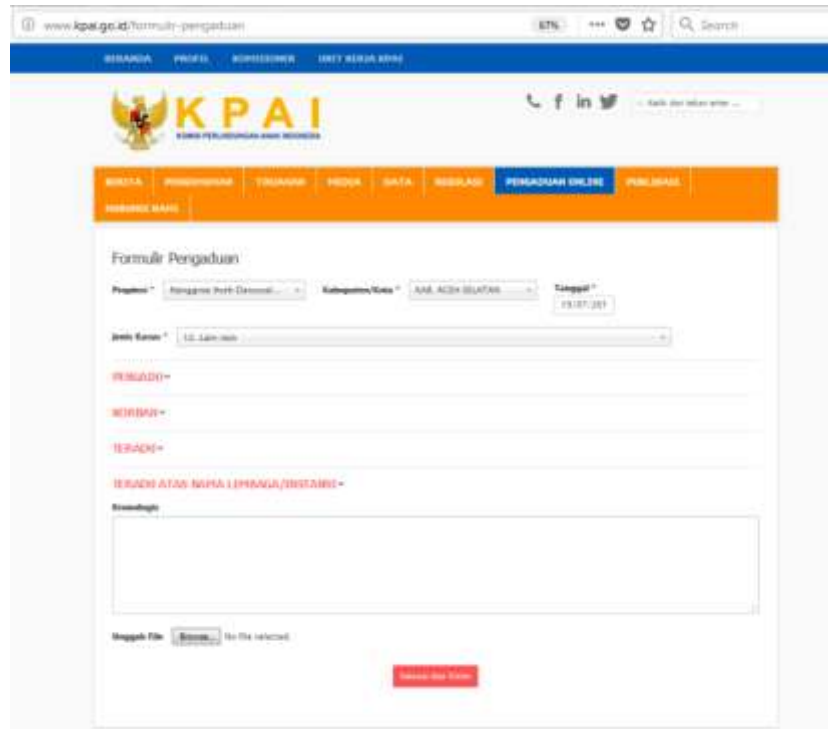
www.kpai.go.id/formulir-pengaduan

67%

Search

BERANDA PROFIL KOMISIONER UNIT KERJA KPAI

KPAI

KOMISI PERLINDUNGAN ANAK INDONESIA

Ketik dan tekan enter ...

BERITA PEMBERITAAN TINJAUAN MEDIA DATA REGULASI PENGADUAN ONLINE PUBLIKASI INFORMASI

Formulir Pengaduan

Propinsi * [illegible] Kabupaten/Kota * KAB. ACEH SELATAN Tanggal * 19/07/201

Jenis Kasus * 13. Lain-lain

PENGADU▾

KORBAN▾

TERADU▾

TERADU ATAS NAMA LEMBAGA/INSTANSI▾

Kronologis

Unggah File Browse... No file selected.

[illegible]